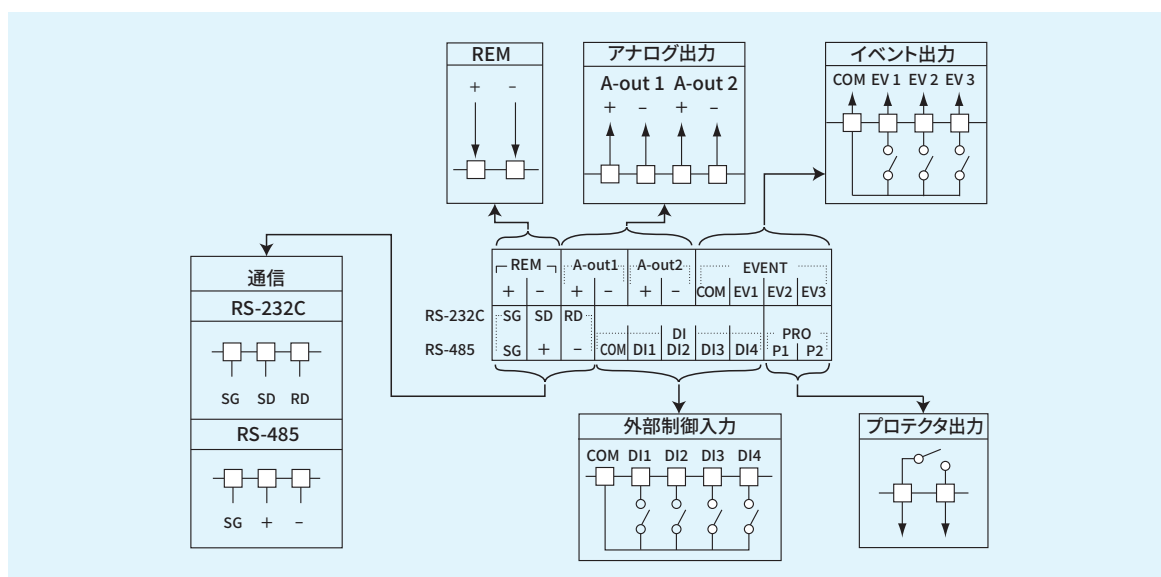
REM

+ −

アナログ出力

A-out 1 A-out 2

+ − + −

イベント出力

COM EV 1 EV 2 EV 3

通信

RS-232C

SG SD RD

RS-485

SG + −

| REM | | A-out1 | A-out2 | | EVENT | | | |
|---|---|---|---|---|---|---|---|---|
| + | − | + | − | + | − | COM | EV1 | EV2 | EV3 |

RS-232C SG SD RD

RS-485 SG + − COM DI1 DI2 DI3 DI4 P1 P2

DI

PRO

外部制御入力

COM DI1 DI2 DI3 DI4

プロテクタ出力